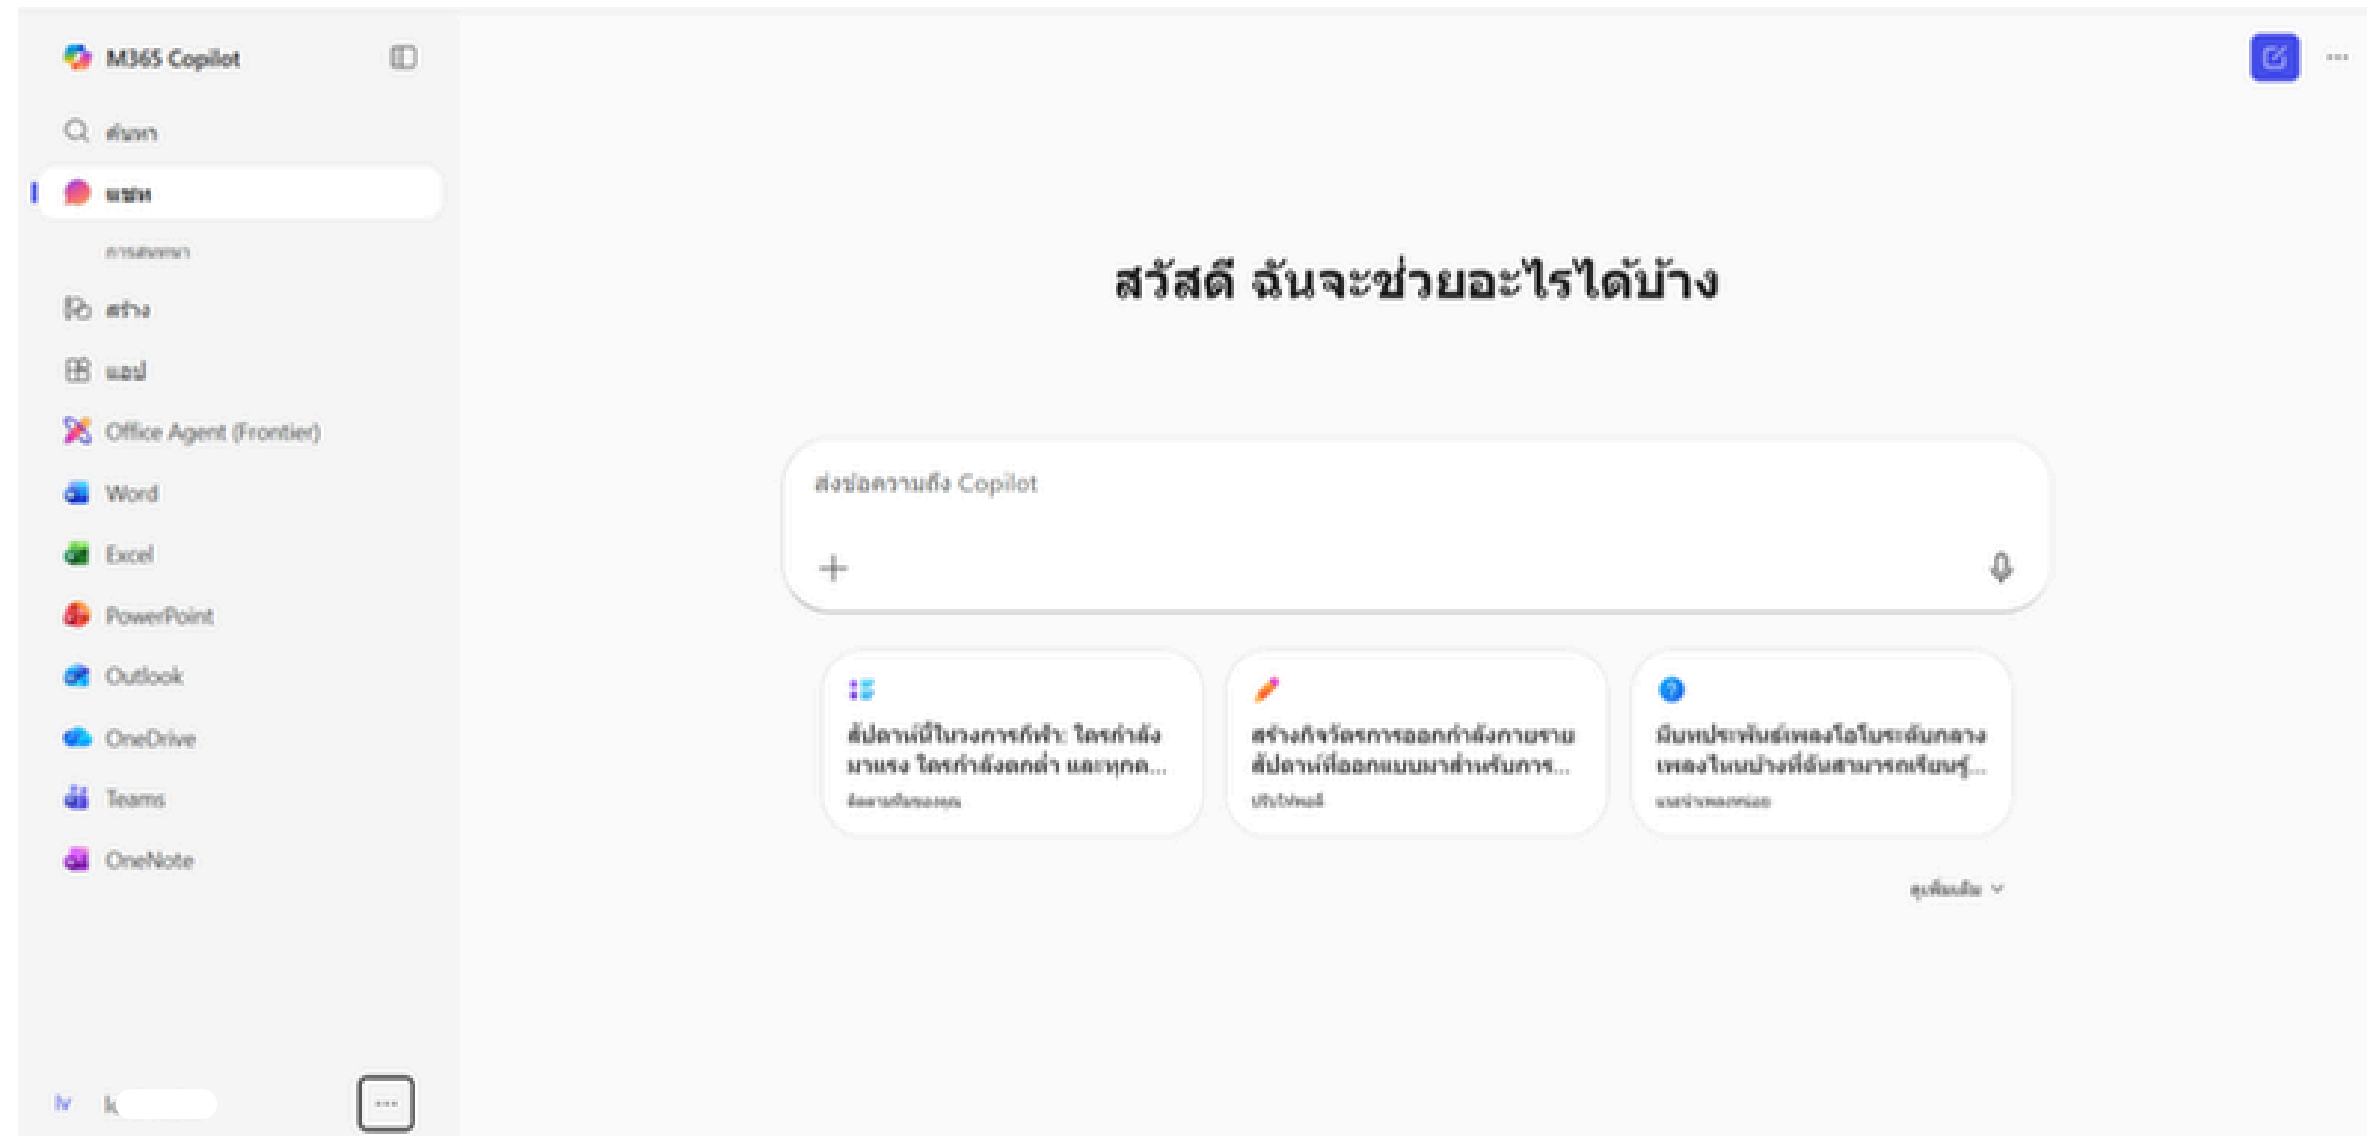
M365 Copilot

ค้นหา

แชท

การสนทนา

สร้าง

แอป

Office Agent (Frontier)

Word

Excel

PowerPoint

Outlook

OneDrive

Teams

OneNote

k

สวัสดี ฉันจะช่วยอะไรได้บ้าง

ส่งข้อความถึง Copilot

สัปดาห์นี้ในวงการกีฬา: ใครกำลังมาแรง ใครกำลังตกต่ำ และทุกค...
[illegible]

สร้างกิจวัตรการออกกำลังกายรายสัปดาห์ที่ออกแบบมาสำหรับการ...
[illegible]

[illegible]
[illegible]

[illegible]